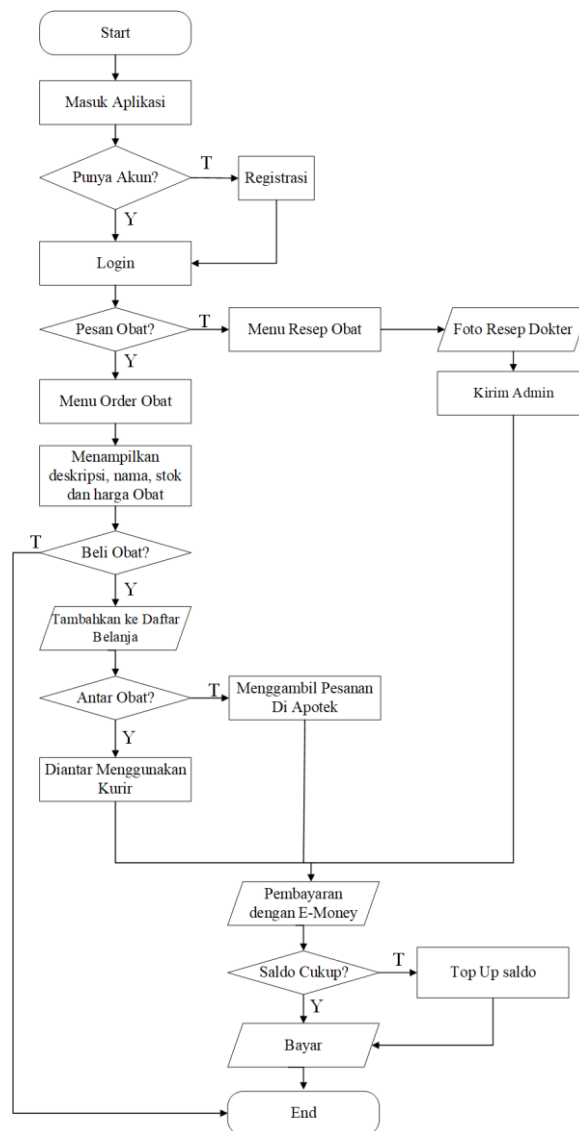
Start

Masuk Aplikasi

Punya Akun?

T

Registrasi

Y

Login

Pesan Obat?

T

Menu Resep Obat

Foto Resep Dokter

Y

Kirim Admin

Menu Order Obat

Menampilkan deskripsi, nama, stok dan harga Obat

T

Beli Obat?

Y

Tambahkan ke Daftar Belanja

Antar Obat?

T

Menggambil Pesanan Di Apotek

Y

Diantar Menggunakan Kurir

Pembayaran dengan E-Money

Saldo Cukup?

T

Top Up saldo

Y

Bayar

End